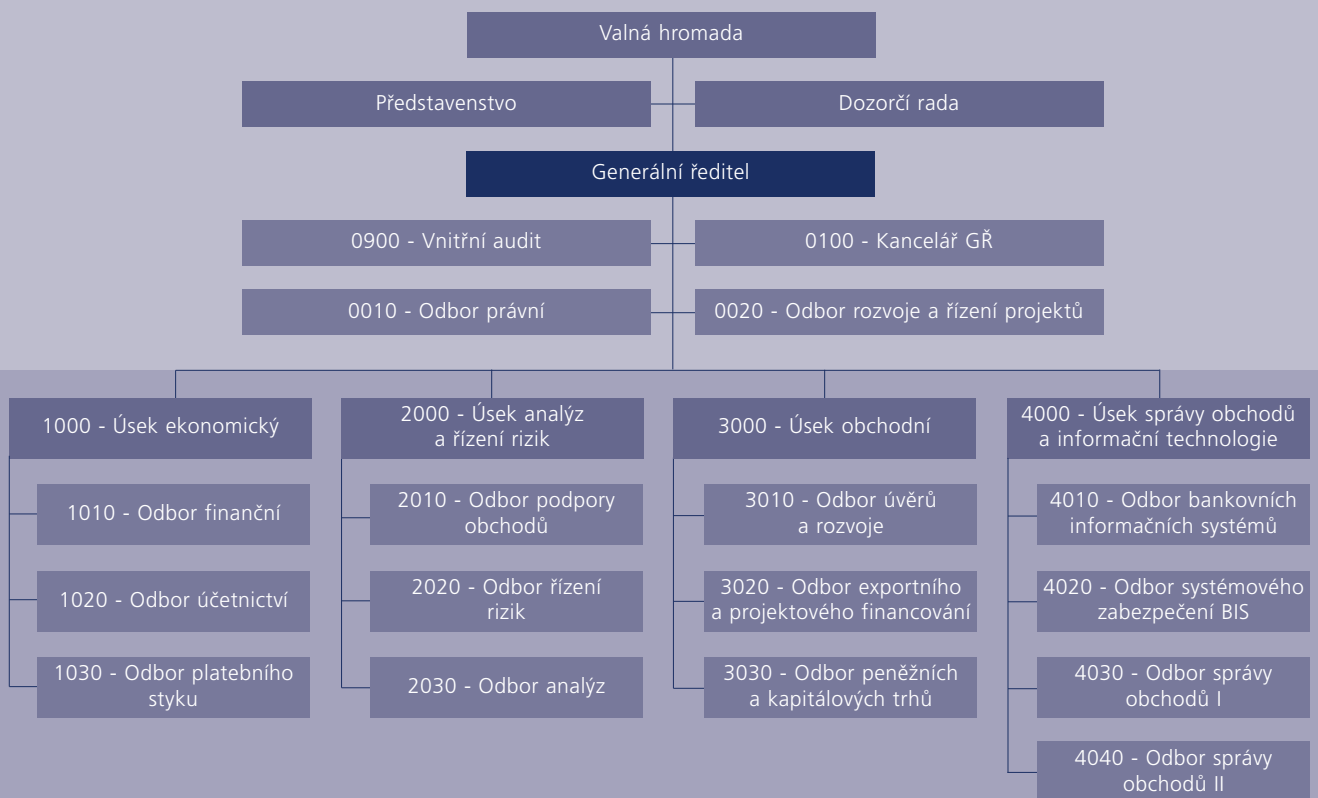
Valná hromada

Představenstvo

Dozorčí rada

Generální ředitel

0900 - Vnitřní audit

0100 - Kancelář GŘ

0010 - Odbor právní

0020 - Odbor rozvoje a řízení projektů

1000 - Úsek ekonomický

1010 - Odbor finanční

1020 - Odbor účetnictví

1030 - Odbor platebního styku

2000 - Úsek analýz a řízení rizik

2010 - Odbor podpory obchodů

2020 - Odbor řízení rizik

2030 - Odbor analýz

3000 - Úsek obchodní

3010 - Odbor úvěrů a rozvoje

3020 - Odbor exportního a projektového financování

3030 - Odbor peněžních a kapitálových trhů

4000 - Úsek správy obchodů a informační technologie

4010 - Odbor bankovních informačních systémů

4020 - Odbor systémového zabezpečení BIS

4030 - Odbor správy obchodů I

4040 - Odbor správy obchodů II